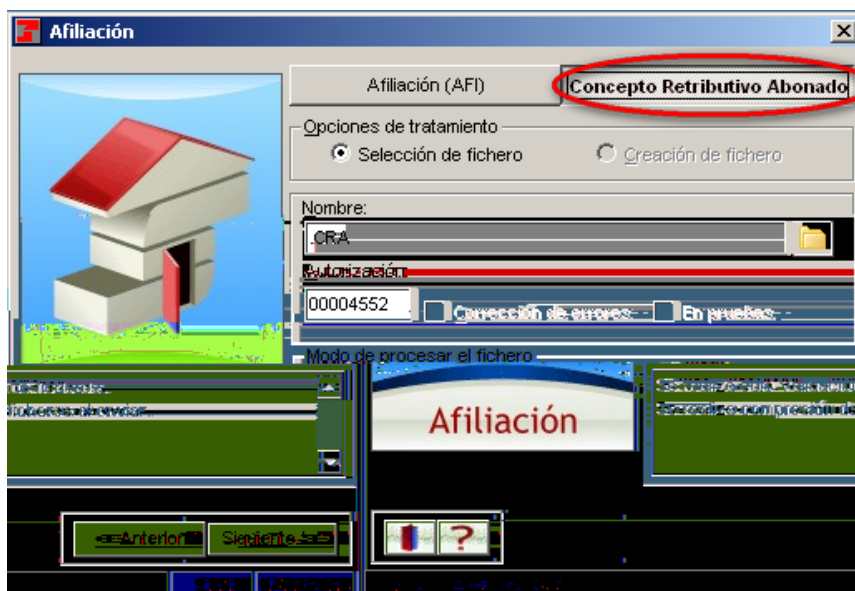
Afiliación

Afiliación (AFI)

Concepto Retributivo Abonado

Opciones de tratamiento

Selección de fichero

Creación de fichero

Nombre:

CRA

Autorización

00004552

Corrección de errores

En pruebas

Modo de procesar el fichero

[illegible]

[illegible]

Afiliación

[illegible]

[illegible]

<<Anterior

Siguiente >>

?